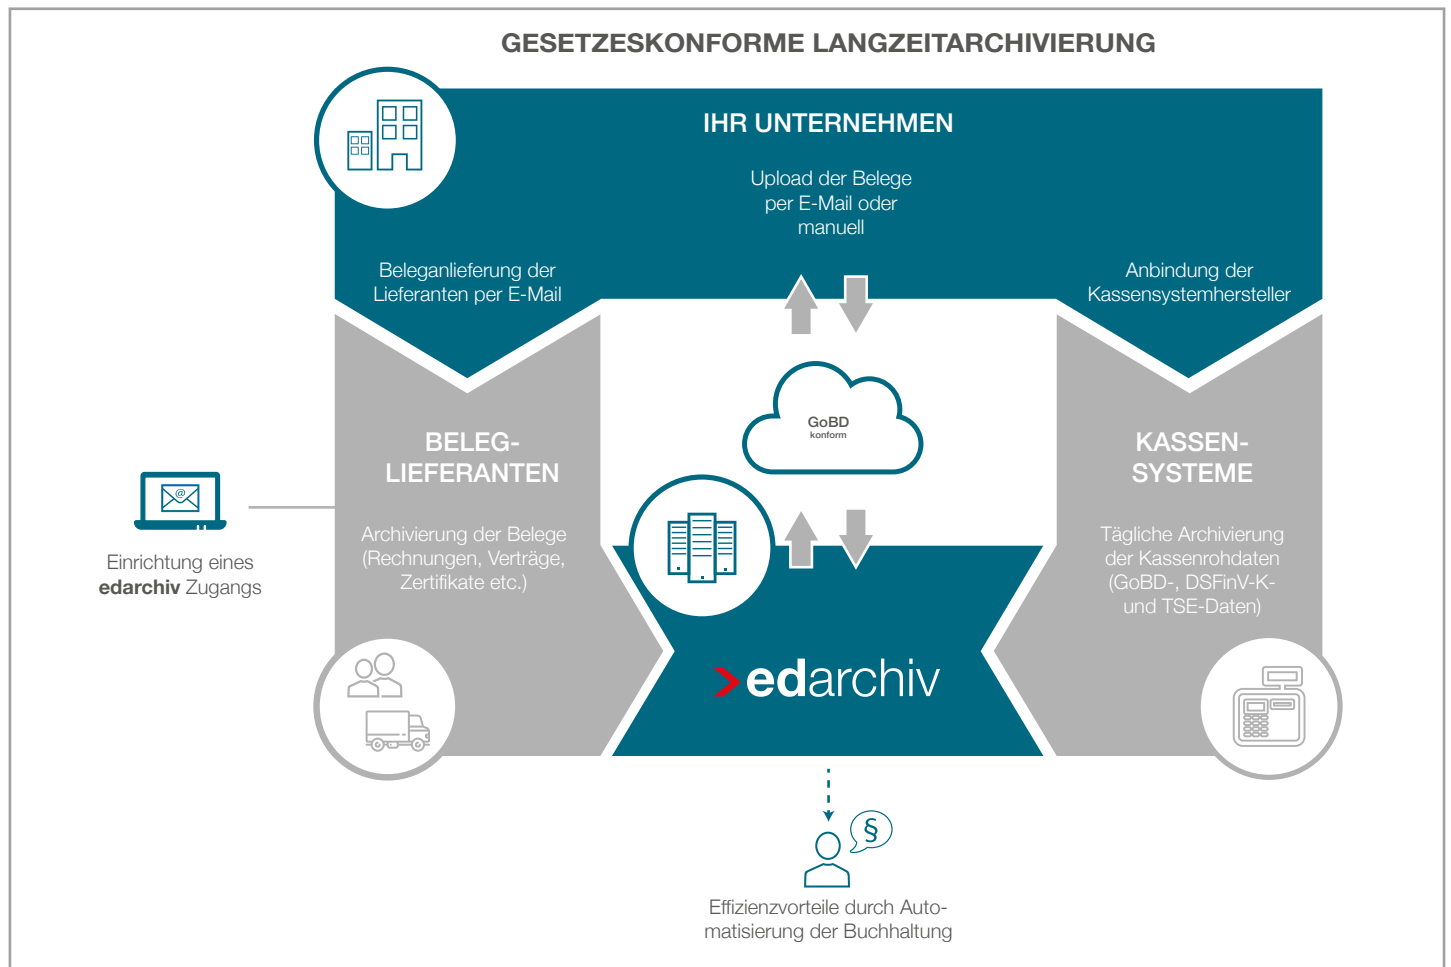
GESETZESKONFORME LANGZEITARCHIVIERUNG

IHR UNTERNEHMEN

Upload der Belege per E-Mail oder manuell

Beleganlieferung der Lieferanten per E-Mail

Anbindung der Kassensystemhersteller

GoBD konform

BELEG-LIEFERANTEN

Archivierung der Belege (Rechnungen, Verträge, Zertifikate etc.)

KASSEN-SYSTEME

Tägliche Archivierung der Kassenrohdaten (GoBD-, DSFinV-K- und TSE-Daten)

Einrichtung eines **edarchiv** Zugangs

edarchiv

§

Effizienzvorteile durch Automatisierung der Buchhaltung